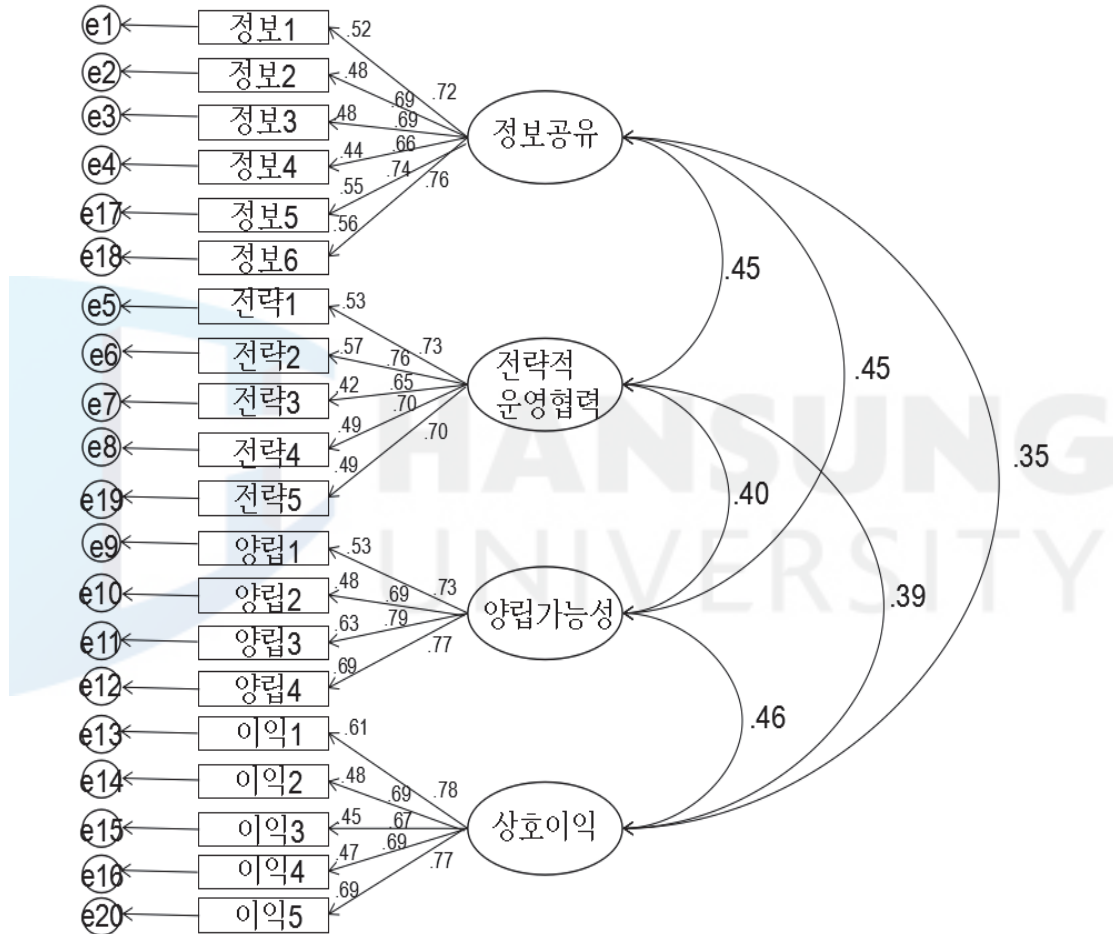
e1 정보1 .52
e2 정보2 .48
e3 정보3 .48
e4 정보4 .44
e17 정보5 .55
e18 정보6 .56
.72
.69
.69
.66
.74
.76
정보공유

e5 전략1 .53
e6 전략2 .57
e7 전략3 .42
e8 전략4 .49
e19 전략5 .49
.73
.76
.65
.70
.70
전략적 운영협력

e9 양립1 .53
e10 양립2 .48
e11 양립3 .63
e12 양립4 .69
.73
.69
.79
.77
양립가능성

e13 이익1 .61
e14 이익2 .48
e15 이익3 .45
e16 이익4 .47
e20 이익5 .69
.78
.69
.67
.69
.77
상호이익

.45
.45
.35
.40
.39
.46

HANSUNG UNIVERSITY